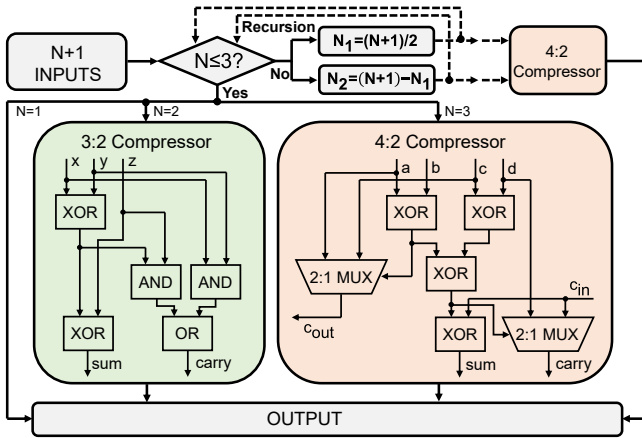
N+1 INPUTS

N≤3?

Recursion

No

Yes

$N_1=(N+1)/2$

$N_2=(N+1)-N_1$

4:2 Compressor

N=1

N=2

N=3

3:2 Compressor

x y z

XOR

AND

AND

XOR

OR

sum

carry

4:2 Compressor

a b c d

XOR

XOR

2:1 MUX

XOR

$c_{in}$

$c_{out}$

XOR

2:1 MUX

sum

carry

OUTPUT